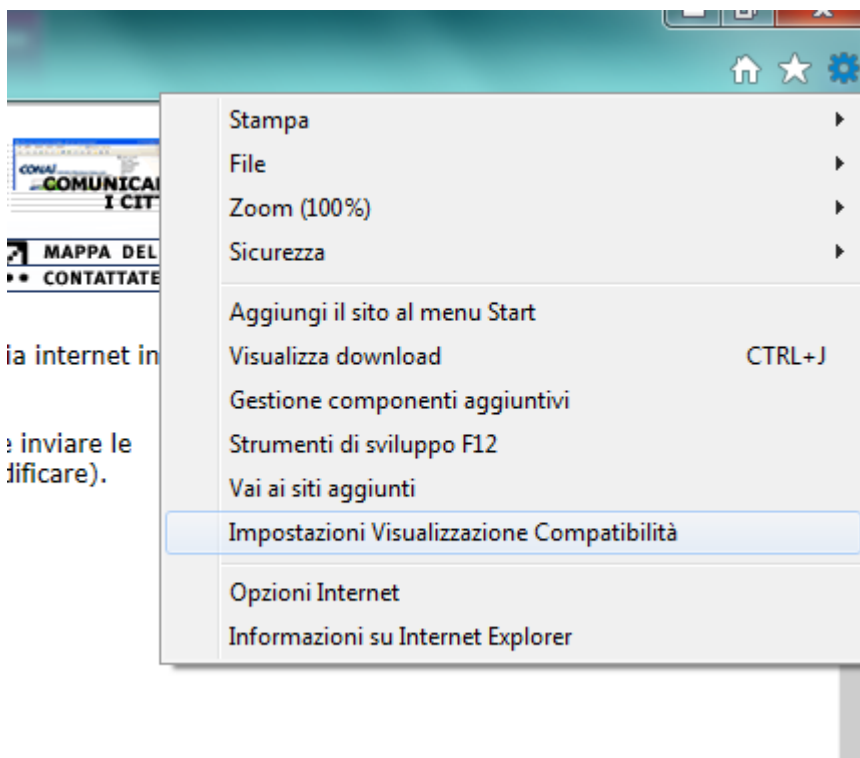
CONAI
COMUNICA
I CIT

MAPPA DEL
CONTATTATE

ia internet in

e inviare le
difcare).

Stampa
File
Zoom (100%)
Sicurezza

Aggiungi il sito al menu Start
Visualizza download CTRL+J
Gestione componenti aggiuntivi
Strumenti di sviluppo F12
Vai ai siti aggiunti
Impostazioni Visualizzazione Compatibilità

Opzioni Internet
Informazioni su Internet Explorer